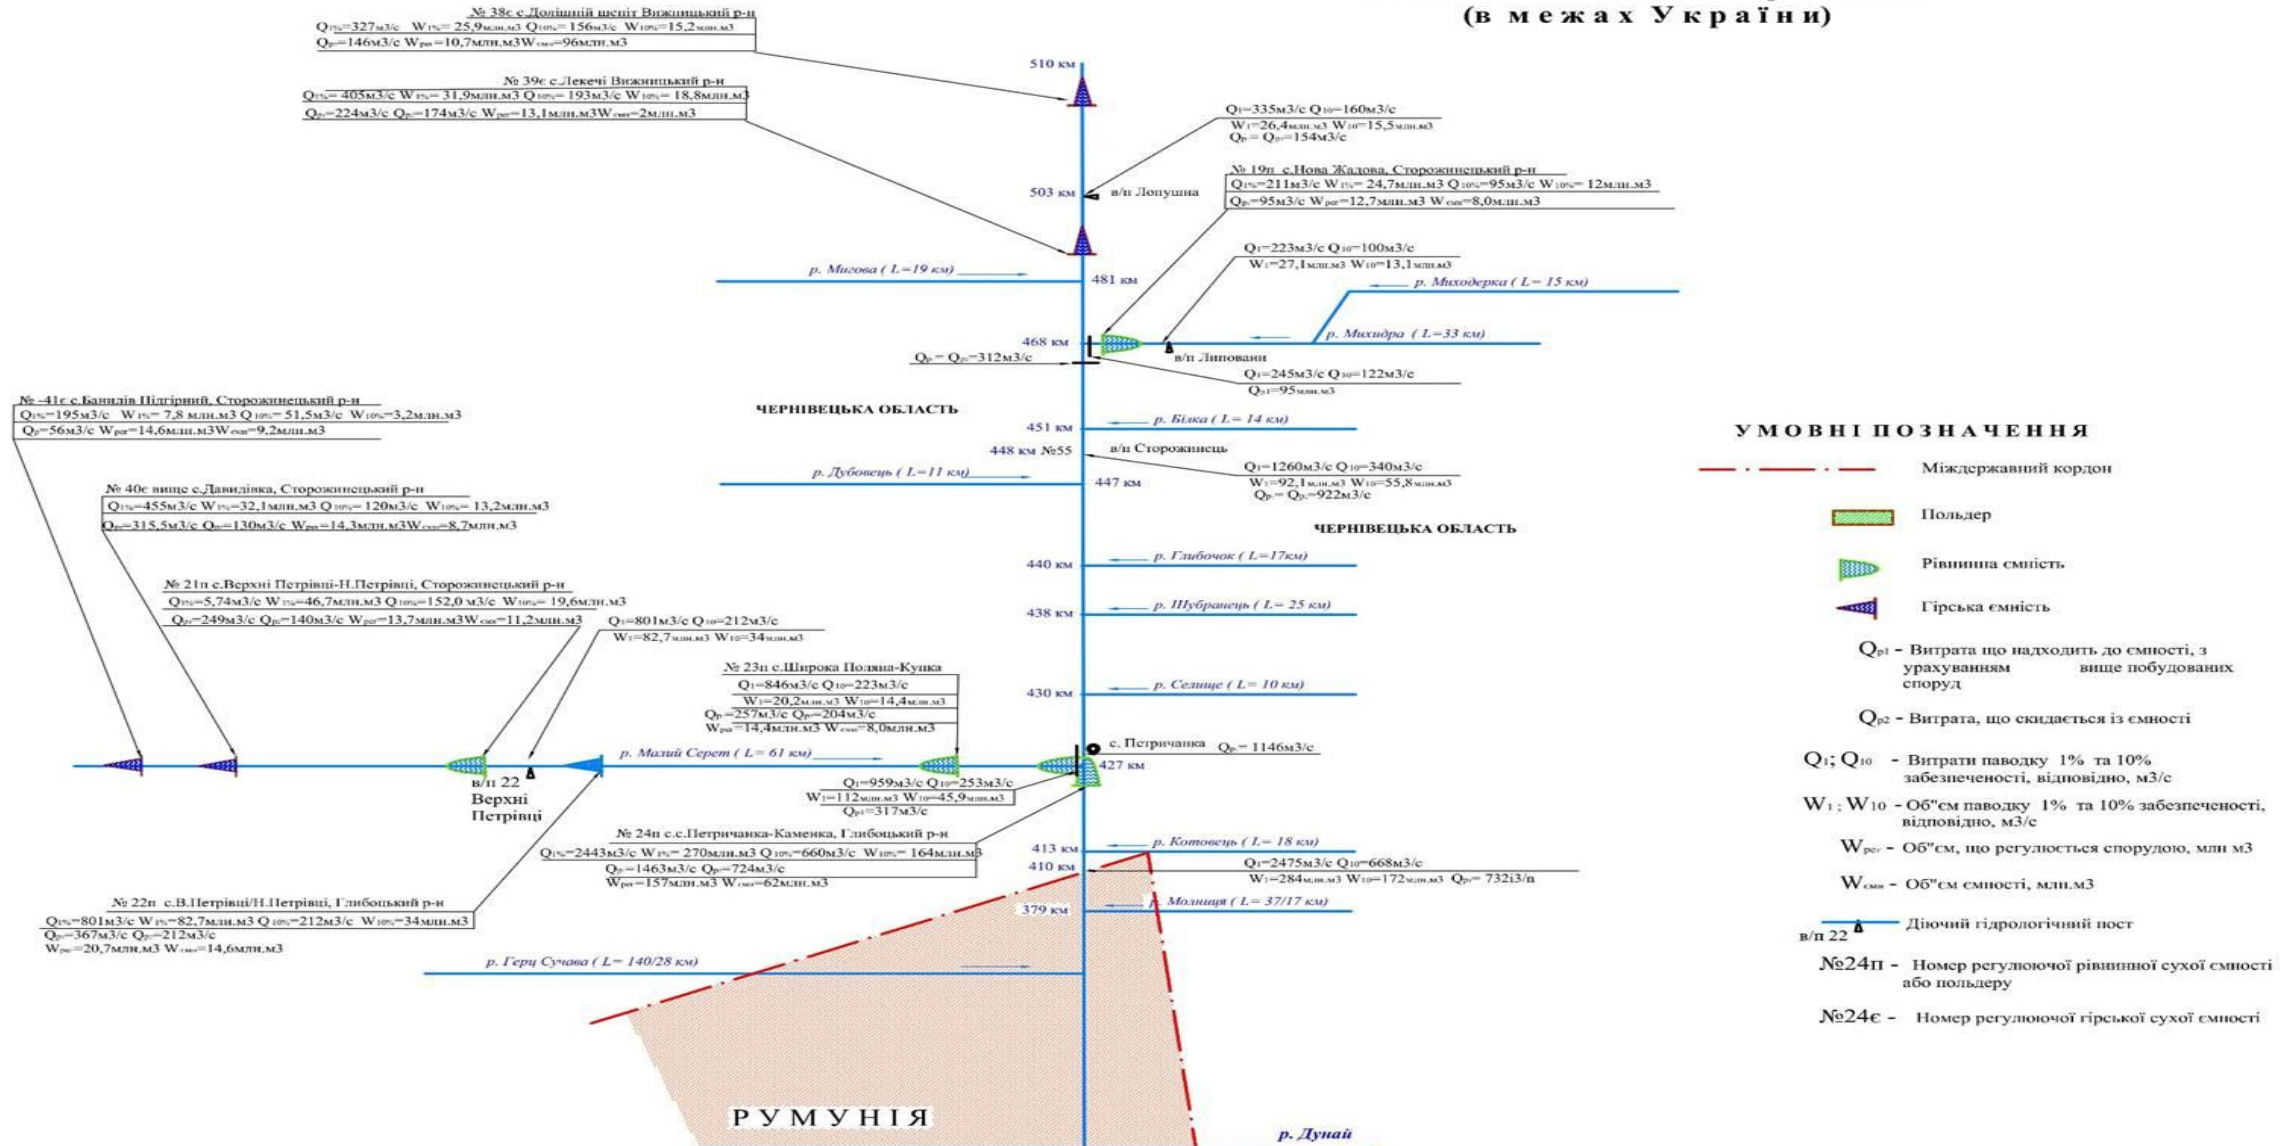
(в межах України)

№ 38є с.Долішній шепіт Вижницький р-н
$Q_{1\%}$=327м3/с $W_{1\%}$= 25,9млн.м3 $Q_{10\%}$= 156м3/с $W_{10\%}$=15,2млн.м3
$Q_{p}$=146м3/с $W_{рег}$=10,7млн.м3$W_{ємн}$=96млн.м3

№ 39є с.Лекечі Вижницький р-н
$Q_{1\%}$= 405м3/с $W_{1\%}$= 31,9млн.м3 $Q_{10\%}$= 193м3/с $W_{10\%}$= 18,8млн.м3
$Q_{p}$=224м3/с $Q_{p}$=174м3/с $W_{рег}$=13,1млн.м3$W_{ємн}$=2млн.м3

510 км

$Q_{1}$=335м3/с $Q_{10}$=160м3/с
$W_{1}$=26,4млн.м3 $W_{10}$=15,5млн.м3
$Q_{p}$= $Q_{p}$=154м3/с

503 км в/п Лопушна

№ 19п с.Нова Жадова, Сторожинецький р-н
$Q_{1\%}$=211м3/с $W_{1\%}$= 24,7млн.м3 $Q_{10\%}$=95м3/с $W_{10\%}$= 12млн.м3
$Q_{p}$=95м3/с $W_{рег}$=12,7млн.м3 $W_{ємн}$=8,0млн.м3

$Q_{1}$=223м3/с $Q_{10}$=100м3/с
$W_{1}$=27,1млн.м3 $W_{10}$=13,1млн.м3

р. Мигова ( L=19 км)
481 км
р. Миходерка ( L= 15 км)
р. Михидра ( L=33 км)
468 км
$Q_{p}$= $Q_{p}$=312м3/с
в/п Липовани
$Q_{1}$=245м3/с $Q_{10}$=122м3/с
$Q_{p}$=95млн.м3

№ -41є с.Банилів Підгірний, Сторожинецький р-н
$Q_{1\%}$=195м3/с $W_{1\%}$= 7,8 млн.м3 $Q_{10\%}$= 51,5м3/с $W_{10\%}$=3,2млн.м3
$Q_{p}$=56м3/с $W_{рег}$=14,6млн.м3$W_{ємн}$=9,2млн.м3

ЧЕРНІВЕЦЬКА ОБЛАСТЬ
451 км р. Білка ( L= 14 км)
448 км №55 в/п Сторожинець
$Q_{1}$=1260м3/с $Q_{10}$=340м3/с
$W_{1}$=92,1млн.м3 $W_{10}$=55,8млн.м3
$Q_{p}$= $Q_{p}$=922м3/с
р. Дубовець ( L=11 км)
447 км

№ 40є вище с.Давидівка, Сторожинецький р-н
$Q_{1\%}$=455м3/с $W_{1\%}$=32,1млн.м3 $Q_{10\%}$= 120м3/с $W_{10\%}$= 13,2млн.м3
$Q_{p}$=315,5м3/с $Q_{p}$=130м3/с $W_{рег}$=14,3млн.м3$W_{ємн}$=8,7млн.м3

ЧЕРНІВЕЦЬКА ОБЛАСТЬ
440 км р. Глибочок ( L=17км)
438 км р. Шубранець ( L= 25 км)

№ 21п с.Верхні Петрівці-Н.Петрівці, Сторожинецький р-н
$Q_{1\%}$=5,74м3/с $W_{1\%}$=46,7млн.м3 $Q_{10\%}$=152,0 м3/с $W_{10\%}$= 19,6млн.м3
$Q_{p}$=249м3/с $Q_{p}$=140м3/с $W_{рег}$=13,7млн.м3$W_{ємн}$=11,2млн.м3

$Q_{1}$=801м3/с $Q_{10}$=212м3/с
$W_{1}$=82,7млн.м3 $W_{10}$=34млн.м3

№ 23п с.Широка Поляна-Купка
$Q_{1}$=846м3/с $Q_{10}$=223м3/с
$W_{1}$=20,2млн.м3 $W_{10}$=14,4млн.м3
$Q_{p}$=257м3/с $Q_{p}$=204м3/с
$W_{рег}$=14,4млн.м3 $W_{ємн}$=8,0млн.м3

430 км р. Селище ( L= 10 км)

р. Малий Серет ( L= 61 км)
с. Петричанка $Q_{p}$= 1146м3/с
427 км
в/п 22 Верхні Петрівці
$Q_{1}$=959м3/с $Q_{10}$=253м3/с
$W_{1}$=112млн.м3 $W_{10}$=45,9млн.м3
$Q_{p1}$=317м3/с

№ 24п с.Петричанка-Каменка, Глибоцький р-н
$Q_{1\%}$=2443м3/с $W_{1\%}$= 270млн.м3 $Q_{10\%}$=660м3/с $W_{10\%}$= 164млн.м3
$Q_{p}$=1463м3/с $Q_{p}$=724м3/с
$W_{рег}$=157млн.м3 $W_{ємн}$=62млн.м3

413 км р. Котовець ( L= 18 км)
410 км
$Q_{1}$=2475м3/с $Q_{10}$=668м3/с
$W_{1}$=284млн.м3 $W_{10}$=172млн.м3 $Q_{p}$= 732і3/п

№ 22п с.В.Петрівці/Н.Петрівці, Глибоцький р-н
$Q_{1\%}$=801м3/с $W_{1\%}$=82,7млн.м3 $Q_{10\%}$=212м3/с $W_{10\%}$=34млн.м3
$Q_{p}$=367м3/с $Q_{p}$=212м3/с
$W_{рег}$=20,7млн.м3 $W_{ємн}$=14,6млн.м3

379 км р. Молниця ( L= 37/17 км)
р. Герц Сучава ( L= 140/28 км)

РУМУНІЯ
р. Дунай

УМОВНІ ПОЗНАЧЕННЯ
Міждержавний кордон
Польдер
Рівнинна ємність
Гірська ємність
$Q_{p1}$ – Витрата що надходить до ємності, з урахуванням вище побудованих споруд
$Q_{p2}$ – Витрата, що скидається із ємності
$Q_{1}$; $Q_{10}$ – Витрати паводку 1% та 10% забезпеченості, відповідно, м3/с
$W_{1}$ ; $W_{10}$ – Об"єм паводку 1% та 10% забезпеченості, відповідно, м3/с
$W_{рег}$ – Об"єм, що регулюється спорудою, млн м3
$W_{ємн}$ – Об"єм ємності, млн.м3
в/п 22 Діючий гідрологічний пост
№24п – Номер регулюючої рівнинної сухої ємності або польдеру
№24є – Номер регулюючої гірської сухої ємності